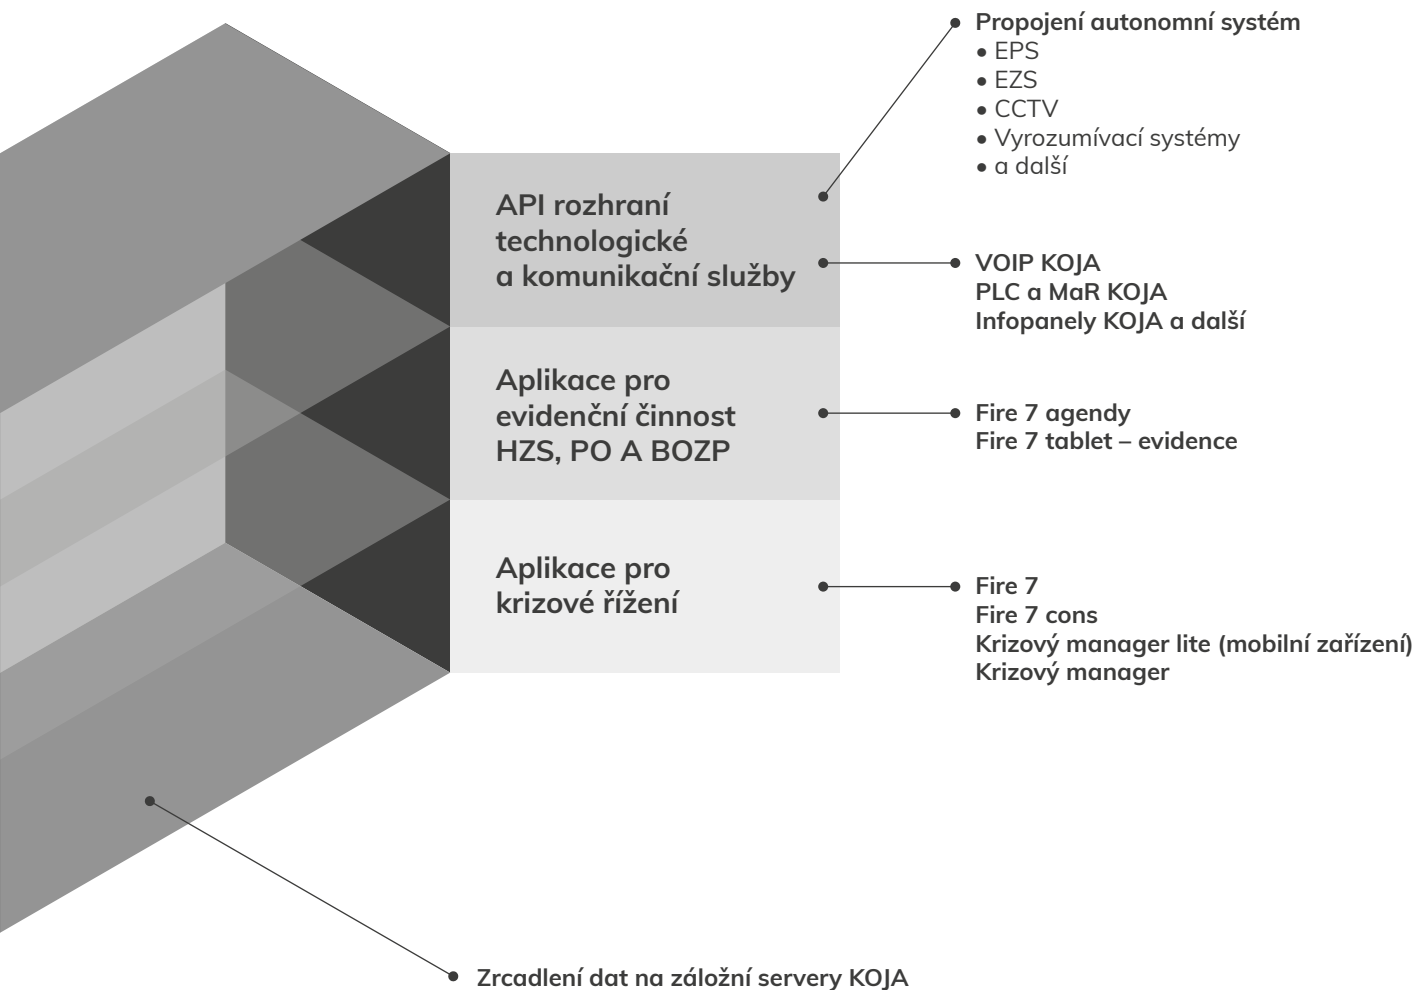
Propojení autonomní systém
• EPS
• EZS
• CCTV
• Vyrozumívací systémy
• a další

API rozhraní technologické a komunikační služby

VOIP KOJA
PLC a MaR KOJA
Infopanely KOJA a další

Aplikace pro evidenční činnost HZS, PO A BOZP

Fire 7 agendy
Fire 7 tablet – evidence

Aplikace pro krizové řížení

Fire 7
Fire 7 cons
Krizový manager lite (mobilní zařízení)
Krizový manager

Zrcadlení dat na záložní servery KOJA